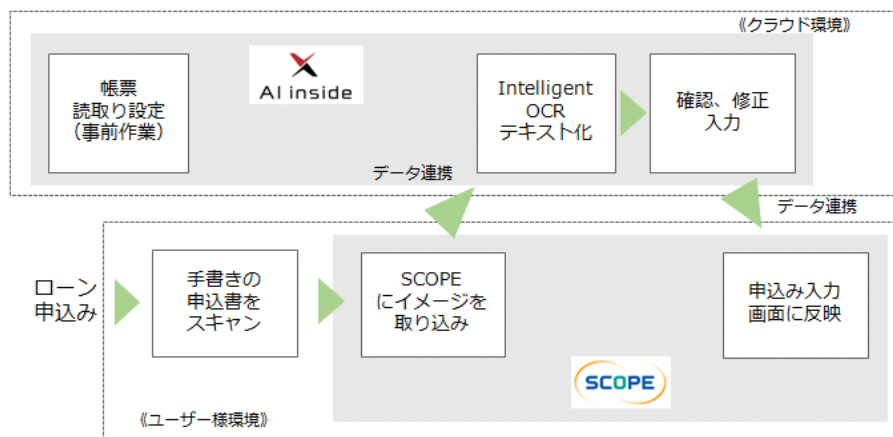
《クラウド環境》

帳票
読取り設定
（事前作業）

AI inside

Intelligent
OCR
テキスト化

確認、修正
入力

データ連携

データ連携

ローン
申込み

手書きの
申込書を
スキャン

SCOPE
にイメージを
取り込み

申込み入力
画面に反映

SCOPE

《ユーザー様環境》